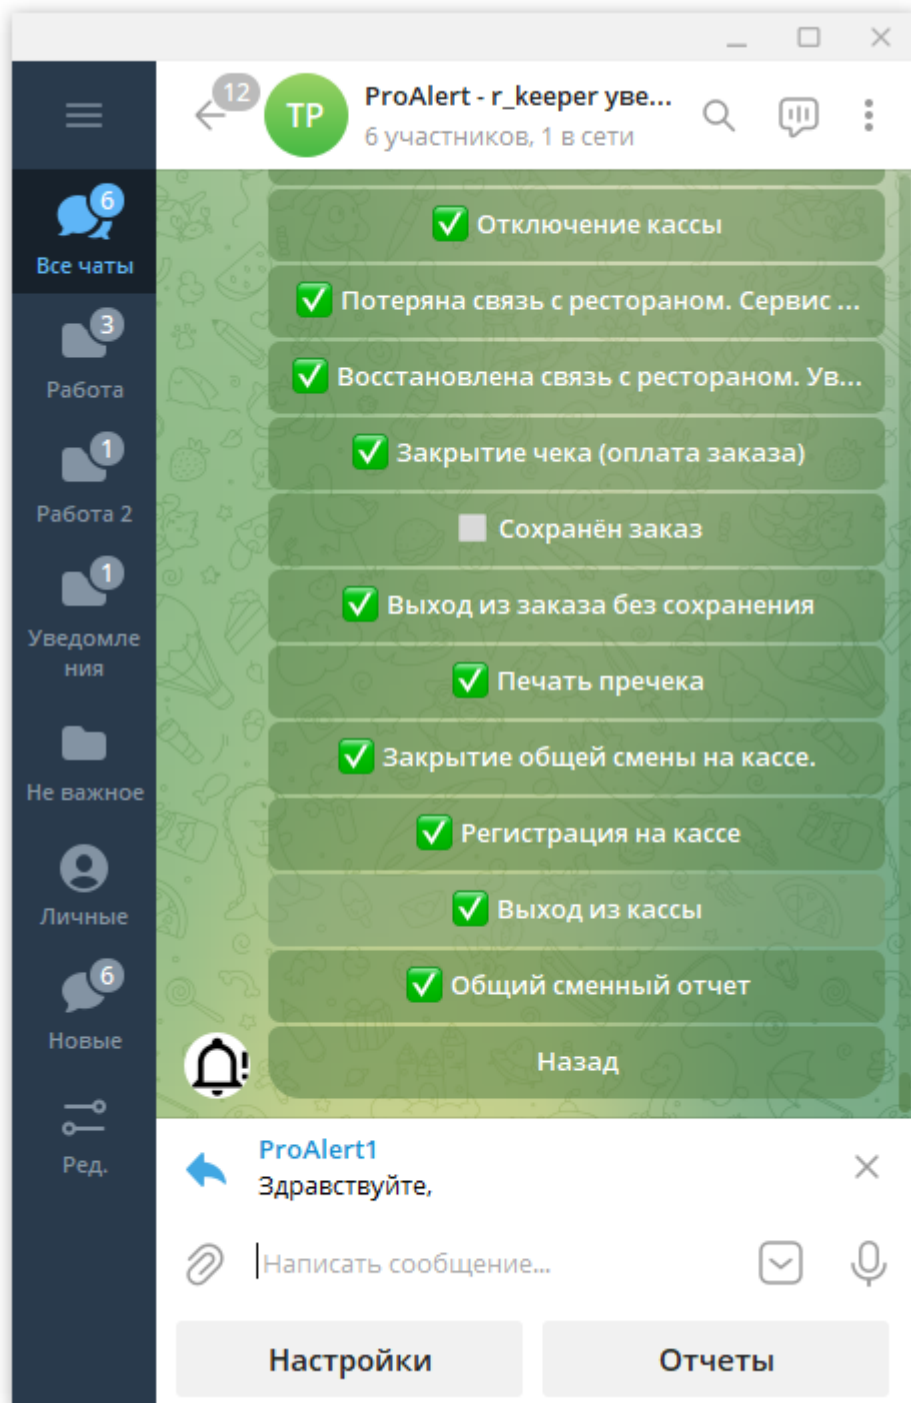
12
TP
ProAlert - r_keeper уве...
6 участников, 1 в сети

6
Все чаты
3
Работа
1
Работа 2
1
Уведомления
Не важное
Личные
6
Новые
Ред.

✅ Отключение кассы
✅ Потеряна связь с рестораном. Сервис ...
✅ Восстановлена связь с рестораном. Ув...
✅ Закрытие чека (оплата заказа)
⬜ Сохранён заказ
✅ Выход из заказа без сохранения
✅ Печать пречека
✅ Закрытие общей смены на кассе.
✅ Регистрация на кассе
✅ Выход из кассы
✅ Общий сменный отчет
Назад

ProAlert1
Здравствуйте,

Написать сообщение...

Настройки
Отчеты